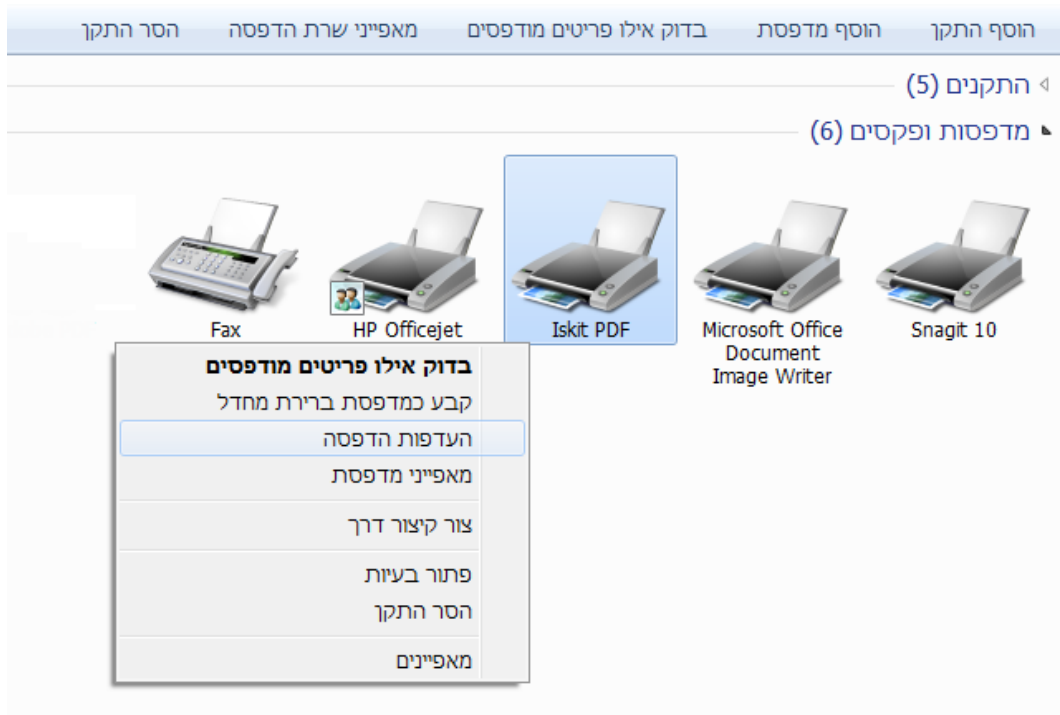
הוסף התקן הוסף מדפסת בדוק אילו פריטים מודפסים מאפייני שרת הדפסה הסר התקן

התקנים (5)

מדפסות ופקסים (6)

Snagit 10

Microsoft Office Document Image Writer

Iskit PDF

HP Officejet

Fax

בדוק אילו פריטים מודפסים
קבע כמדפסת ברירת מחדל
העדפות הדפסה
מאפייני מדפסת

צור קיצור דרך

פתור בעיות
הסר התקן

מאפיינים